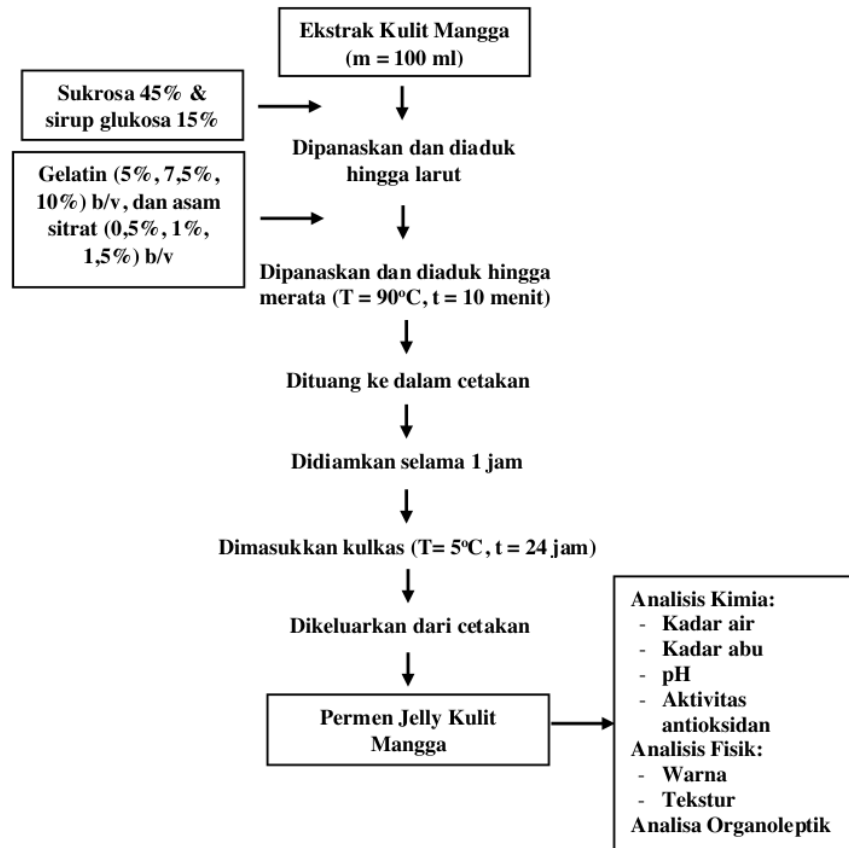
Ekstrak Kulit Mangga
(m = 100 ml)

Sukrosa 45% & sirup glukosa 15%

Dipanaskan dan diaduk hingga larut

Gelatin (5%, 7,5%, 10%) b/v, dan asam sitrat (0,5%, 1%, 1,5%) b/v

Dipanaskan dan diaduk hingga merata (T = 90$^{o}$C, t = 10 menit)

Dituang ke dalam cetakan

Didiamkan selama 1 jam

Dimasukkan kulkas (T= 5$^{o}$C, t = 24 jam)

Dikeluarkan dari cetakan

Permen Jelly Kulit Mangga

Analisis Kimia:
- Kadar air
- Kadar abu
- pH
- Aktivitas antioksidan
Analisis Fisik:
- Warna
- Tekstur
Analisa Organoleptik